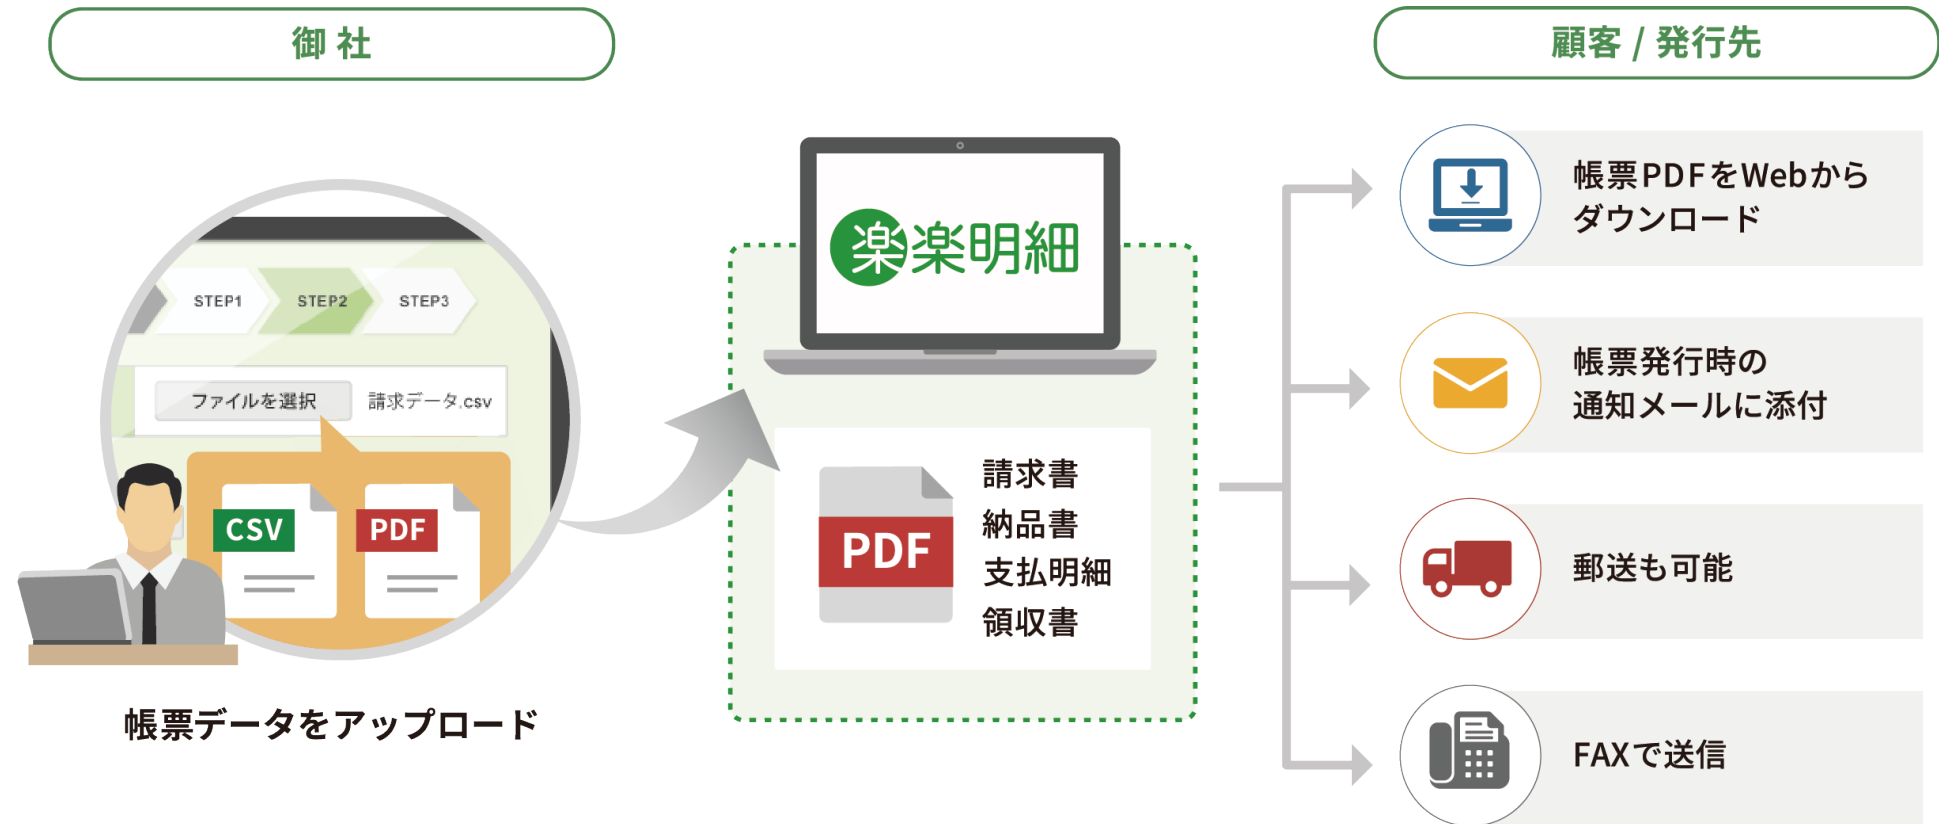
御 社

顧客 / 発行先

STEP1 STEP2 STEP3

ファイルを選択 請求データ.csv

CSV PDF

帳票データをアップロード

楽 楽明細

PDF

請求書
納品書
支払明細
領収書

帳票PDFをWebから ダウンロード

帳票発行時の 通知メールに添付

郵送も可能

FAXで送信